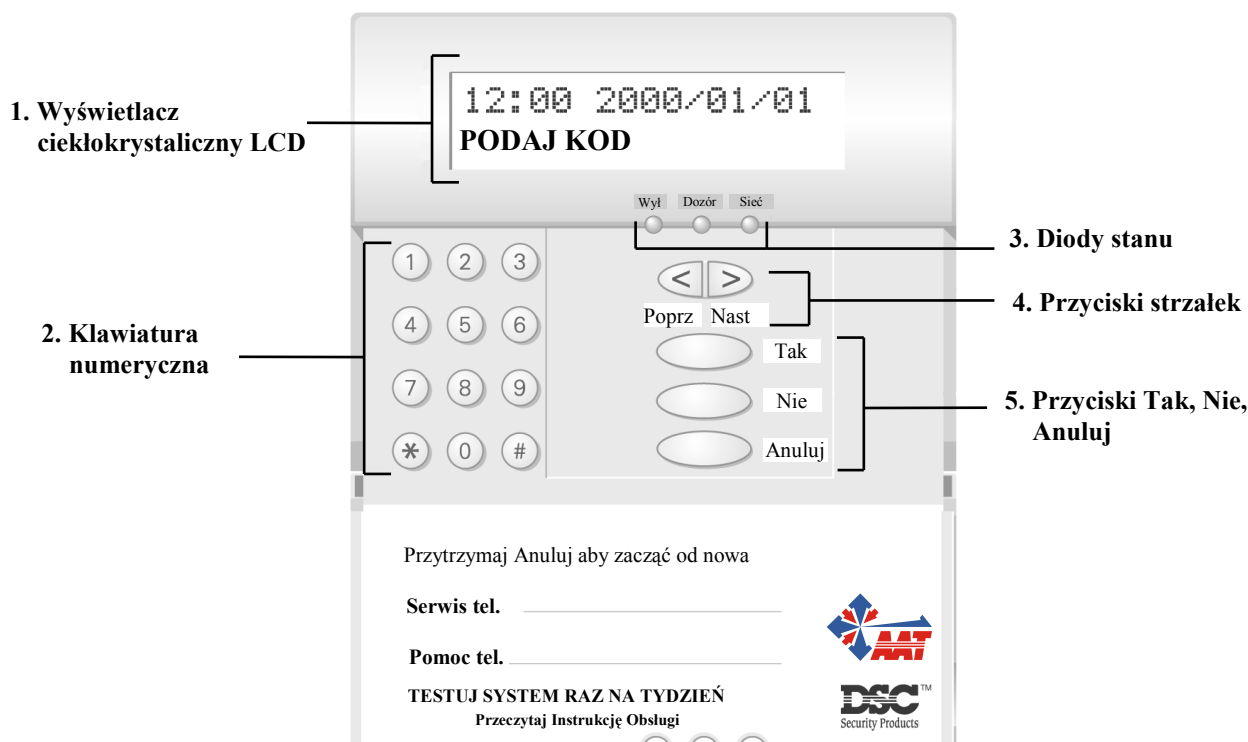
1. Wyświetlacz ciekłokrystaliczny LCD

12:00 2000/01/01
PODAJ KOD

Wył Dozór Sieć

3. Diody stanu

< >
Poprz Nast

4. Przyciski strzałek

2. Klawiatura numeryczna

1 2 3
4 5 6
7 8 9
* 0 #

Tak
Nie
Anuluj

5. Przyciski Tak, Nie, Anuluj

Przytrzymaj Anuluj aby zacząć od nowa

Serwis tel.

Pomoc tel.

AAT

DSC™
Security Products

TESTUJ SYSTEM RAZ NA TYDZIEŃ
Przeczytaj Instrukcję Obsługi